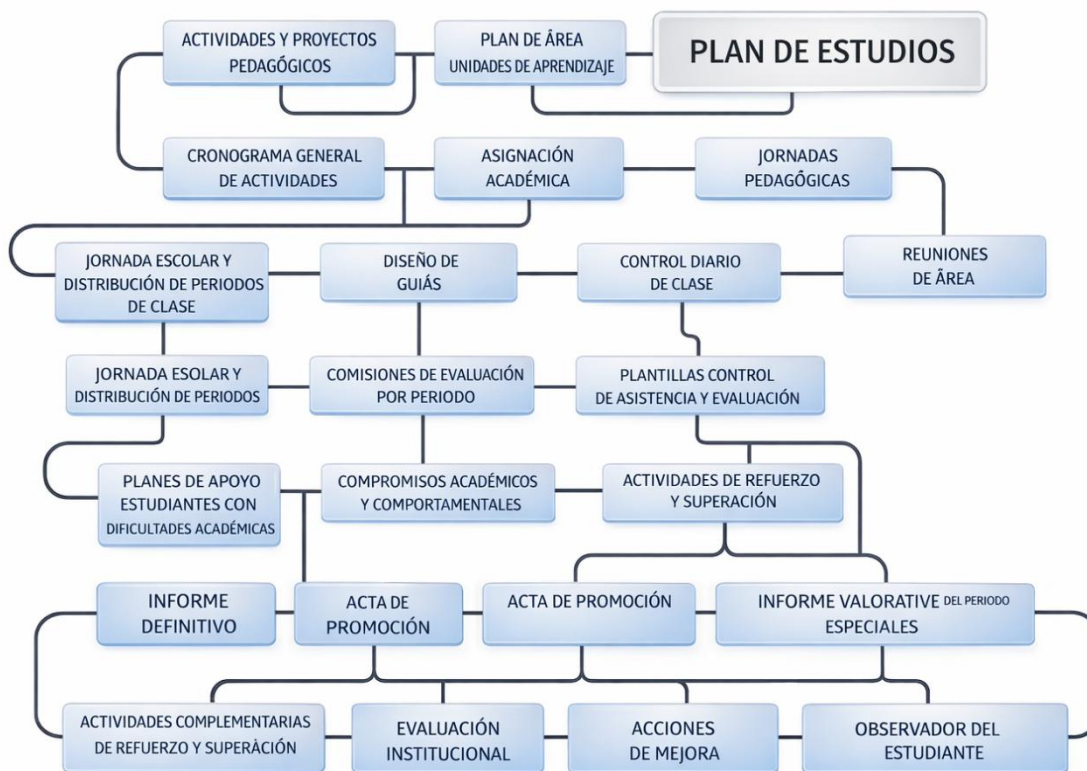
ACTIVIDADES Y PROYECTOS PEDAGÓGICOS

PLAN DE ÁREA
UNIDADES DE APRENDIZAJE

PLAN DE ESTUDIOS

CRONOGRAMA GENERAL DE ACTIVIDADES

ASIGNACIÓN ACADÉMICA

JORNADAS PEDAGÓGICAS

JORNADA ESCOLAR Y DISTRIBUCIÓN DE PERIODOS DE CLASE

DISEÑO DE GUIÁS

CONTROL DIARIO DE CLASE

REUNIONES DE ÁREA

JORNADA ESOLAR Y DISTRIBUCIÓN DE PERIODOS

COMISIONES DE EVALUACIÓN POR PERIODO

PLANTILLAS CONTROL DE ASISTENCIA Y EVALUACIÓN

PLANES DE APOYO ESTUDIANTES CON DIFICULTADES ACADÉMICAS

COMPROMISOS ACADÉMICOS Y COMPORTAMENTALES

ACTIVIDADES DE REFUERZO Y SUPERACIÓN

INFORME DEFINITIVO

ACTA DE PROMOCIÓN

ACTA DE PROMOCIÓN

INFORME VALORATIVE DEL PERIODO ESPECIALES

ACTIVIDADES COMPLEMENTARIAS DE REFUERZO Y SUPERÀCIÓN

EVALUACIÓN INSTITUCIONAL

ACCIONES DE MEJORA

OBSERVADOR DEL ESTUDIANTE